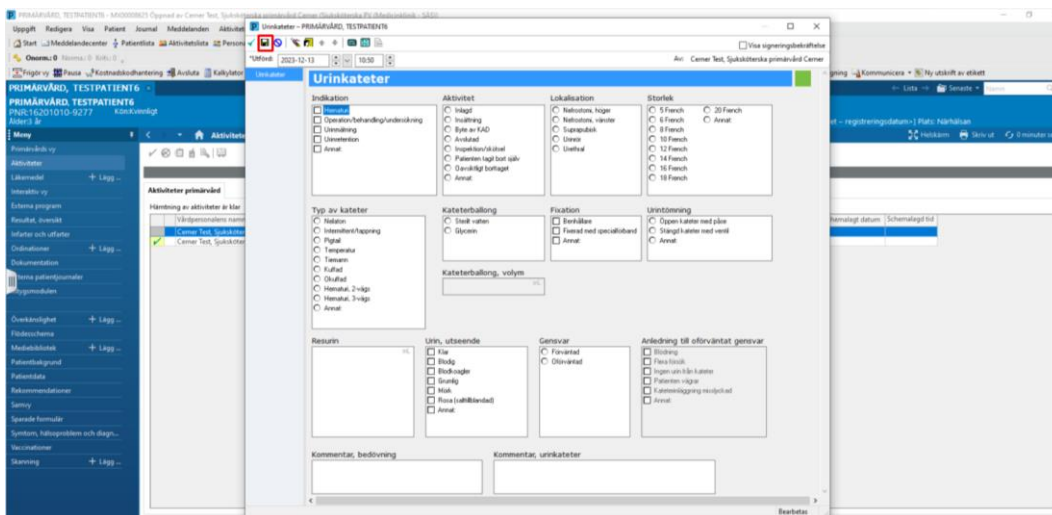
PRIMÄRVÅRD, TESTPATIENT6 - MV00000605 Öppnad av Cerner Test, Sjuksköterska primärvård Cerner (Medicinklinik - SÄS)

Uppgift Redigera Visa Patient Journal Meddelanden Aktiviteter

Start Meddelandecenter Patientlista Aktivitetslista Person

Onorm.: 0 Normal: 0 Kritisk: 0

Frigör vy Pausa Kostnadskodhantering Avsluta Kalkylator

PRIMÄRVÅRD, TESTPATIENT6
PRIMÄRVÅRD, TESTPATIENT6
PNR:16201010-9277 Kön:Kvinnligt
Ålder:3 år

Meny
Primärvårds vy
Aktiviteter
Läkemedel + Lägg ...
Interaktiv vy
Externa program
Resultat, översikt
Infarter och utfarter
Ordinationer + Lägg ...
Dokumentation
Externa patientjournaler
Intygsmodulen
Överkänslighet + Lägg ...
Flödesschema
Medieblibliotek + Lägg ...
Patientbakgrund
Patientdata
Rekommendationer
Samrov
Sparade formulär
Symtom, hälsoproblem och diagn...
Vaccinationer
Skanning + Lägg ...

Aktiviteter
Aktiviteter primärvård
Hämtning av aktiviteter är klar
Vårdpersonalens namn
Cerner Test, Sjuksköterska
Cerner Test, Sjuksköterska

Urinkateter - PRIMÄRVÅRD, TESTPATIENT6
Visa signeringsbekräftelse
*Utförd: 2023-12-13 10:50
Av: Cerner Test, Sjuksköterska primärvård Cerner
Urinkateter

Urinkateter

Indikation
Hematuri
Operation/behandling/undersökning
Urinmätning
Urinretention
Annat

Aktivitet
Inlägg
Insättning
Byte av KAD
Avslutad
Inspektion/skötsel
Patienten tagit bort själv
Oavsiktligt borttaget
Annat

Lokalisation
Nefrostomi, höger
Nefrostomi, vänster
Suprapubisk
Urostomi
Urethral

Storlek
5 French
6 French
8 French
10 French
12 French
14 French
16 French
18 French
20 French
Annat

Typ av kateter
Nelaton
Intermittent/tappning
Pigtail
Temperatur
Tiemann
Kuffad
Okuffad
Hematuri, 2-vägs
Hematuri, 3-vägs
Annat

Kateterballong
Sterilt vatten
Glycerin

Kateterballong, volym
ml

Fixation
Benhållare
Fixerad med specialförband
Annat

Urintömning
Öppen kateter med påse
Stängd kateter med ventil
Annat

Resurin
ml

Urin, utseende
Klar
Blodig
Blodkoagler
Grumlig
Mörk
Rosa (saftblandad)
Annat

Gensvar
Förväntad
Oförväntad

Anledning till oförväntat gensvar
Blödning
Flera försök
Ingen urin från kateter
Patienten >ägrar
Kateterinläggning misslyckad
Annat

Kommentar, bedömning

Kommentar, urinkateter

Bearbetas

gning Kommunicera Ny utskrift av etikett
Lista Senaste
nt - registreringsdatum>] Plats: Närhälsan
Helskärm Skriv ut 0 minuter se
Schemalagt datum Schemalagd tid